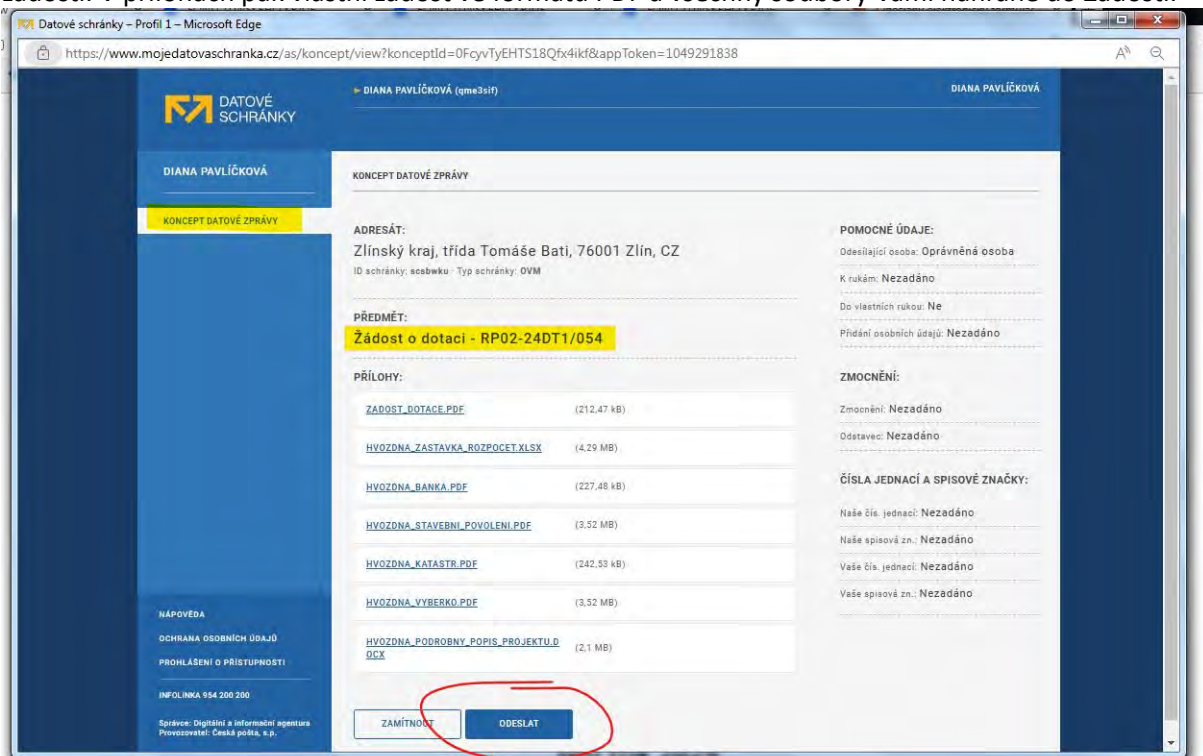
Datové schránky – Profil 1 – Microsoft Edge

https://www.mojedatovaschranka.cz/as/koncept/view?konceptId=0FcyvTyEHTS18Qfx4ikf&appToken=1049291838

DATOVÉ SCHRÁNKY

► DIANA PAVLÍČKOVÁ (qme3sif)

DIANA PAVLÍČKOVÁ

DIANA PAVLÍČKOVÁ

KONCEPT DATOVÉ ZPRÁVY

KONCEPT DATOVÉ ZPRÁVY

ADRESÁT:
Zlínský kraj, třída Tomáše Bati, 76001 Zlín, CZ
ID schránky: scsbwku · Typ schránky: OVM

PŘEDMĚT:
Žádost o dotaci - RP02-24DT1/054

PŘÍLOHY:

| | |
|---|---|
| ZADOST_DOTACE.PDF | (212,47 kB) |
| HVOZDNA_ZASTAVKA_ROZPOCET.XLSX | (4,29 MB) |
| HVOZDNA_BANKA.PDF | (227,48 kB) |
| HVOZDNA_STAVEBNI_POVOLENI.PDF | (3,52 MB) |
| HVOZDNA_KATASTR.PDF | (242,53 kB) |
| HVOZDNA_VYBERKO.PDF | (3,52 MB) |
| HVOZDNA_PODROBNY_POPIS_PROJEKTU.DOCX | (2,1 MB) |

ZAMÍTNOUT ODESLAT

POMOCNÉ ÚDAJE:
Odesílající osoba: Oprávněná osoba
K rukám: Nezadáno
Do vlastních rukou: Ne
Přidání osobních údajů: Nezadáno

ZMOCNĚNÍ:
Zmocnění: Nezadáno
Odstavec: Nezadáno

ČÍSLA JEDNACÍ A SPISOVÉ ZNAČKY:
Naše čís. jednací: Nezadáno
Naše spisová zn.: Nezadáno
Vaše čís. jednací: Nezadáno
Vaše spisová zn.: Nezadáno

NÁPOVĚDA
OCHRANA OSOBNÍCH ÚDAJŮ
PROHLÁŠENÍ O PŘÍSTUPNOSTI
INFOLINKA 954 200 200
Správce: Digitální a informační agentura
Provozovatel: Česká pošta, s.p.